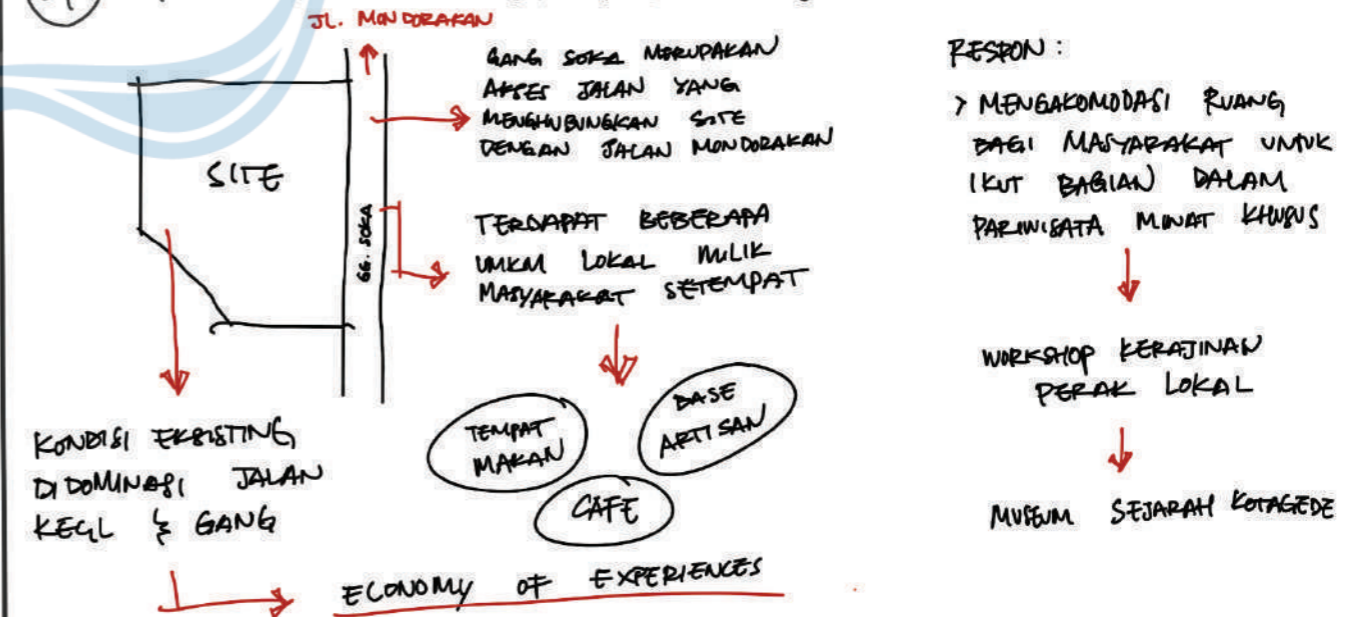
JL. MONDORAKAN

SITE

GG. SOKA

GANG SOKA MERUPAKAN AKSES JALAN YANG MENGHUBUNGKAN SITE DENGAN JALAN MONDORAKAN

TERDAPAT BEBERAPA UMKM LOKAL MILIK MASYARAKAT SETEMPAT

TEMPAT MAKAN

BASE ARTISAN

CAFE

KONDISI EKSISTING DIDOMINASI JALAN KECIL & GANG

ECONOMY OF EXPERIENCES

RESPON :

> MENGAKOMODASI RUANG BAGI MASYARAKAT UNTUK IKUT BAGIAN DALAM PARIWISATA MINAT KHUSUS

WORKSHOP KERAJINAN PERAK LOKAL

MUSEUM SEJARAH KOTAGEDE